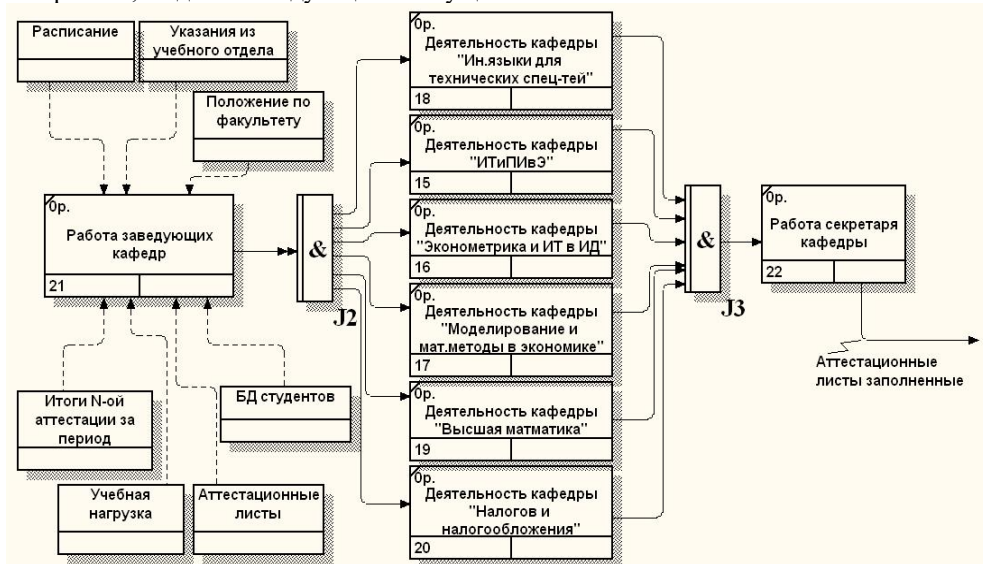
Расписание

Указания из учебного отдела

Положение по факультету

0р.
Работа заведующих кафедр
21

&
J2

0р.
Деятельность кафедры "Ин.языки для технических спец-тей"
18

0р.
Деятельность кафедры "ИТиПИвЭ"
15

0р.
Деятельность кафедры "Эконометрика и ИТ в ИД"
16

0р.
Деятельность кафедры "Моделирование и мат.методы в экономике"
17

0р.
Деятельность кафедры "Высшая матматика"
19

0р.
Деятельность кафедры "Налогов и налогообложения"
20

&
J3

0р.
Работа секретаря кафедры
22

Аттестационные листы заполненные

Итоги N-ой аттестации за период

БД студентов

Учебная нагрузка

Аттестационные листы